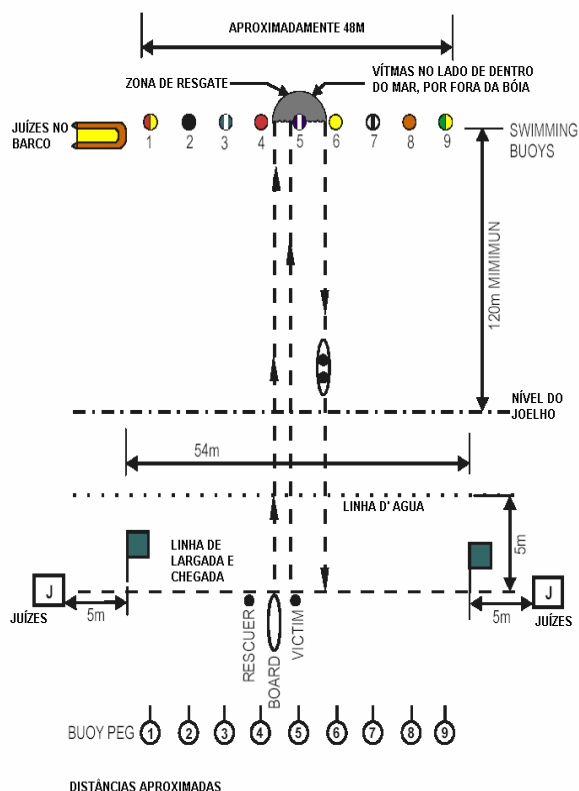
APROXIMADAMENTE 48M

ZONA DE RESGATE

VÍTMAS NO LADO DE DENTRO DO MAR, POR FORA DA BÓIA

JUÍZES NO BARCO

1 2 3 4 5 6 7 8 9

SWIMMING BUOYS

120m MIMIMUN

NÍVEL DO JOELHO

54m

LINHA D' AGUA

5m

LINHA DE LARGADA E CHEGADA

J

J

JUÍZES

5m

5m

JUÍZES

RESCUER

BOARD

VICTIM

BUOY PEG 1 2 3 4 5 6 7 8 9

DISTÂNCIAS APROXIMADAS